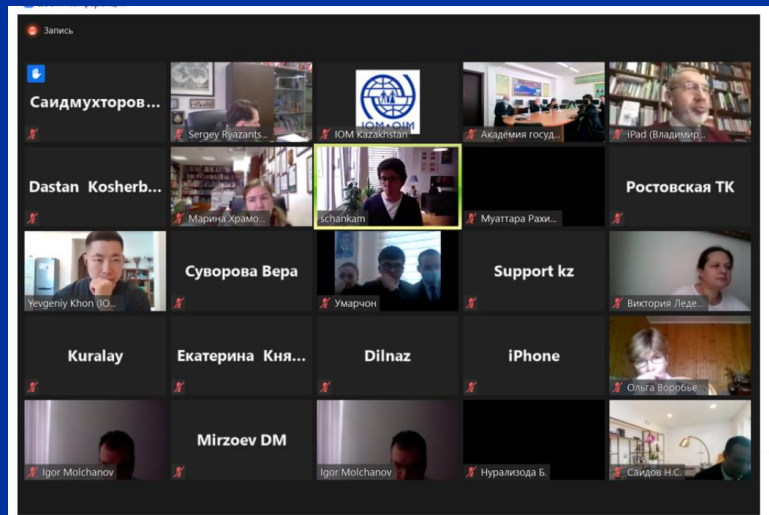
Запись

Саидмухторов...
Sergey Ryazants...
IOM • OIM
IOM Kazakhstan
Академия госуд...
iPad (Владимир...

Dastan Kosherb...
Марина Храмо...
schankam
Муаттара Рахи...
Ростовская ТК

Yevgeniy Khon (IO...
Суворова Вера
Умарчон
Support kz
Виктория Леде...

Kuralay
Екатерина Кня...
Dilnaz
iPhone
Ольга Воробье...

Igor Molchanov
Mirzoev DM
Igor Molchanov
Нурализода Б.
Саидов Н.С.